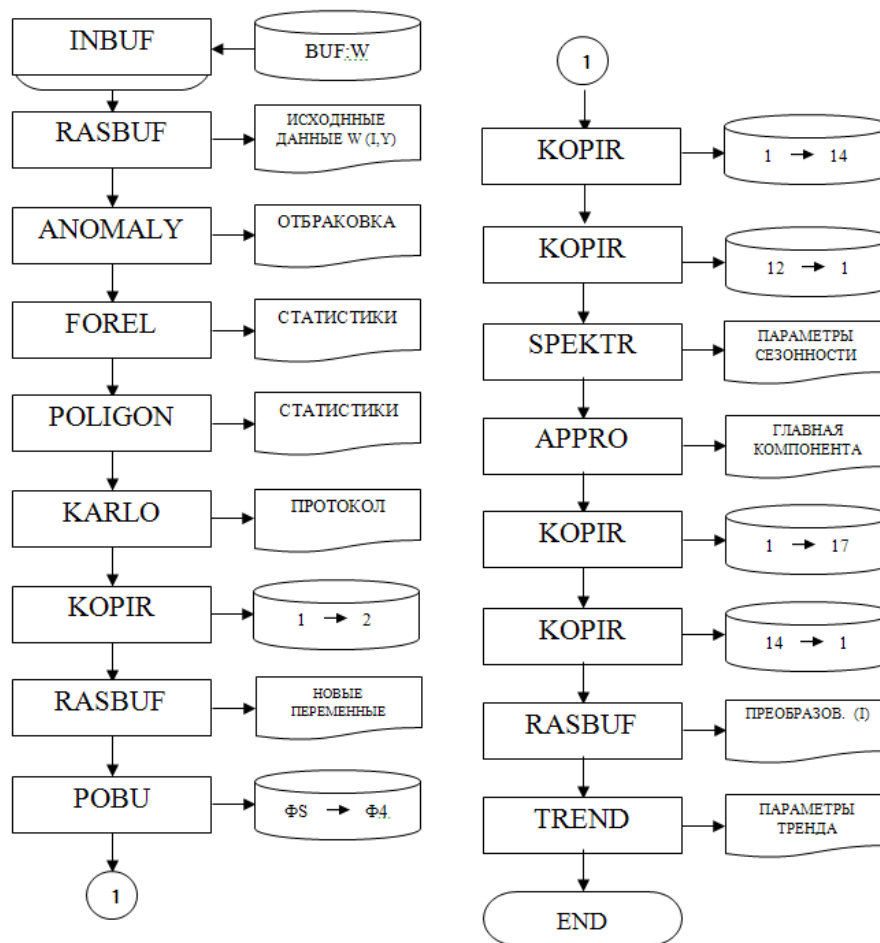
INBUF

BUF:W

RASBUF

ИСХОДННЫЕ ДАННЫЕ W (I,Y)

ANOMALY

ОТБРАКОВКА

FOREL

СТАТИСТИКИ

POLIGON

СТАТИСТИКИ

KARLO

ПРОТОКОЛ

KOPIR

1 → 2

RASBUF

НОВЫЕ ПЕРЕМЕННЫЕ

POBU

ФS → Ф4.

1

1

KOPIR

1 → 14

KOPIR

12 → 1

SPEKTR

ПАРАМЕТРЫ СЕЗОННОСТИ

APPRO

ГЛАВНАЯ КОМПОНЕНТА

KOPIR

1 → 17

KOPIR

14 → 1

RASBUF

ПРЕОБРАЗОВ. (I)

TREND

ПАРАМЕТРЫ ТРЕНДА

END